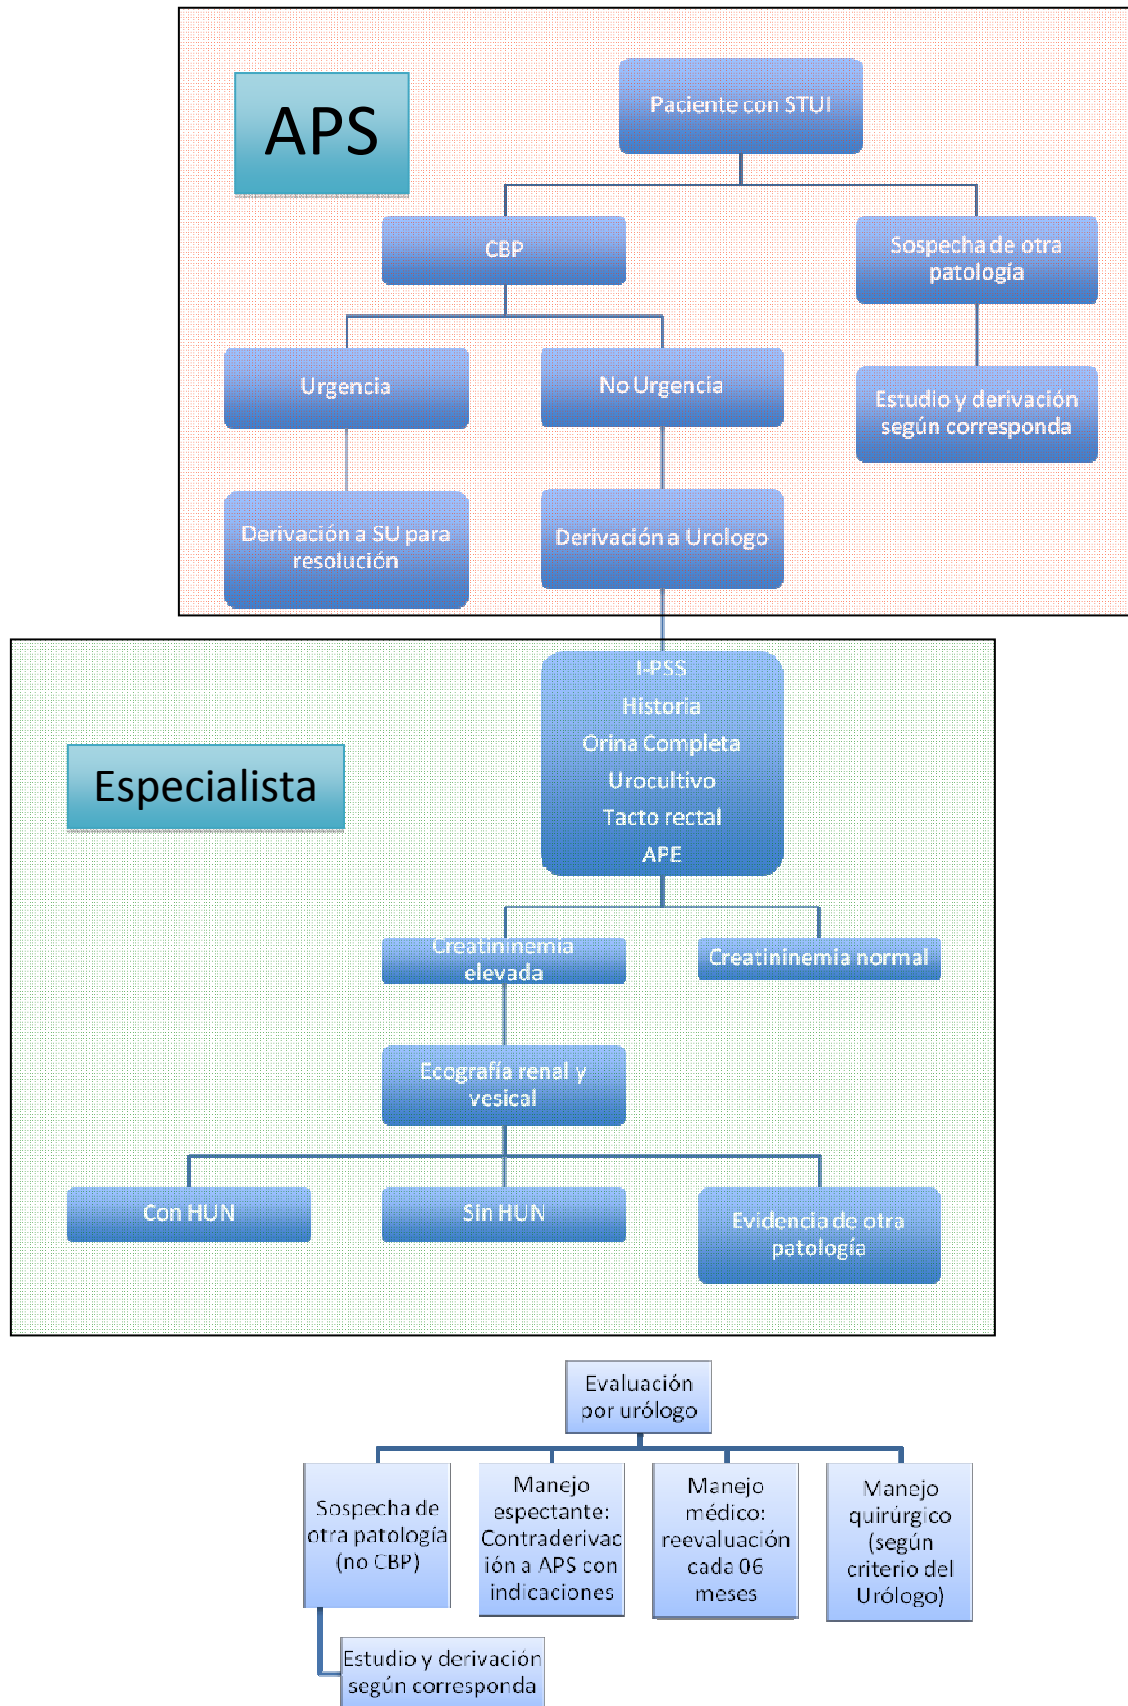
APS

Paciente con STUI

CBP

Sospecha de otra patología

Urgencia

No Urgencia

Estudio y derivación según corresponda

Derivación a SU para resolución

Derivación a Urologo

I-PSS
Historia
Orina Completa
Urocultivo
Tacto rectal
APE

Especialista

Creatininemia elevada

Creatininemia normal

Ecografía renal y vesical

Con HUN

Sin HUN

Evidencia de otra patología

Evaluación por urólogo

Sospecha de otra patología (no CBP)

Manejo espectante: Contraderivación a APS con indicaciones

Manejo médico: reevaluación cada 06 meses

Manejo quirúrgico (según criterio del Urólogo)

Estudio y derivación según corresponda